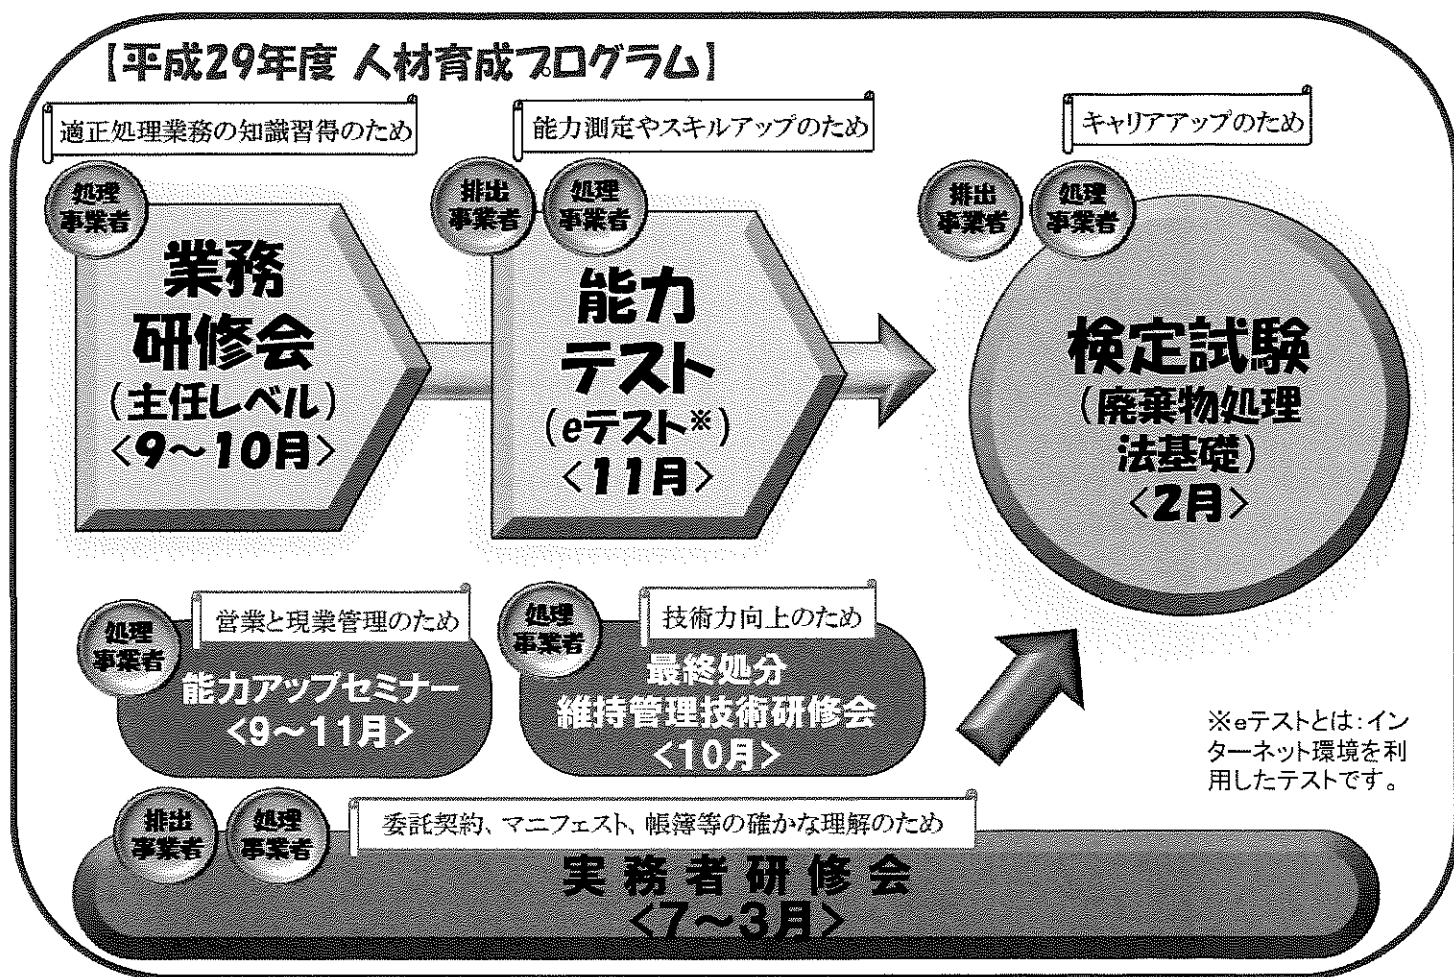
【平成29年度 人材育成プログラム】

適正処理業務の知識習得のため

処理事業者

業務研修会（主任レベル）〈9～10月〉

能力測定やスキルアップのため

排出事業者

処理事業者

能力テスト（eテスト※）〈11月〉

キャリアアップのため

排出事業者

処理事業者

検定試験（廃棄物処理法基礎）〈2月〉

処理事業者

営業と現業管理のため

能力アップセミナー〈9～11月〉

処理事業者

技術力向上のため

最終処分維持管理技術研修会〈10月〉

※eテストとは：インターネット環境を利用したテストです。

排出事業者

処理事業者

委託契約、マニフェスト、帳簿等の確かな理解のため

実務者研修会〈7～3月〉